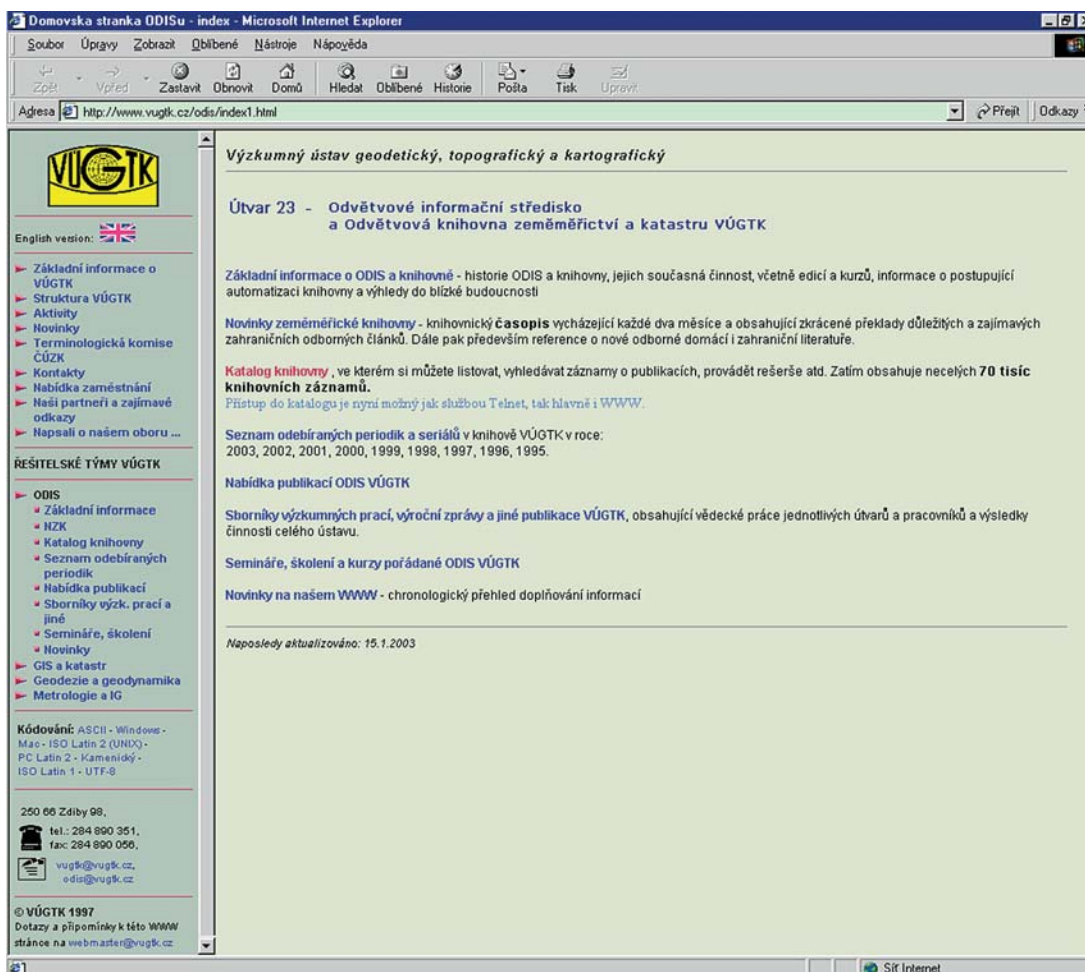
Domovska stranka ODISu - index - Microsoft Internet Explorer

Soubor Úpravy Zobrazit Oblíbené Nástroje Nápověda

Zpět Vpřed Zastavit Obnovit Domů Hledat Oblíbené Historie Pošta Tisk Upravit

Adresa http://www.vugtk.cz/odis/index1.html

Přejít Odkazy

VÚGTK

English version:

Základní informace o VÚGTK
Struktura VÚGTK
Aktivity
Novinky
Terminologická komise ČÚZK
Kontakty
Nabídka zaměstnání
Naši partneři a zajímavé odkazy
Napsali o našem oboru ...

ŘEŠITELSKÉ TÝMY VÚGTK

ODIS
Základní informace
NZK
Katalog knihovny
Seznam odebíraných periodik
Nabídka publikací
Sborníky výzk. prací a jiné
Semináře, školení
Novinky
GIS a katastr
Geodezie a geodynamika
Metrologie a IG

Kódování: ASCII - Windows - Mac - ISO Latin 2 (UNIX) - PC Latin 2 - Kamenický - ISO Latin 1 - UTF-8

250 66 Zdiby 98,
tel.: 284 890 351,
fax: 284 890 056,
vugtk@vugtk.cz,
odis@vugtk.cz

© VÚGTK 1997
Dotazy a připomínky k této WWW stránce na webmaster@vugtk.cz

Výzkumný ústav geodetický, topografický a kartografický

Útvar 23 - Odvětvové informační středisko
a Odvětvová knihovna zeměměřictví a katastru VÚGTK

Základní informace o ODIS a knihovně - historie ODIS a knihovny, jejich současná činnost, včetně edicí a kurzů, informace o postupující automatizaci knihovny a výhledy do blízké budoucnosti

Novinky zeměměřické knihovny - knihovnický časopis vycházející každé dva měsíce a obsahující zkrácené překlady důležitých a zajímavých zahraničních odborných článků. Dále pak především reference o nové odborné domácí i zahraniční literatuře.

Katalog knihovny , ve kterém si můžete listovat, vyhledávat záznamy o publikacích, provádět rešerše atd. Zatím obsahuje necelých 70 tisíc knihovních záznamů.
Přístup do katalogu je nyní možný jak službou Telnet, tak hlavně i WWW.

Seznam odebíraných periodik a seriálů v knihovně VÚGTK v roce:
2003, 2002, 2001, 2000, 1999, 1998, 1997, 1996, 1995.

Nabídka publikací ODIS VÚGTK

Sborníky výzkumných prací, výroční zprávy a jiné publikace VÚGTK, obsahující vědecké práce jednotlivých útvarů a pracovníků a výsledky činnosti celého ústavu.

Semináře, školení a kurzy pořádané ODIS VÚGTK

Novinky na našem WWW - chronologický přehled doplňování informací

Naposledy aktualizováno: 15.1.2003

Síť Internet